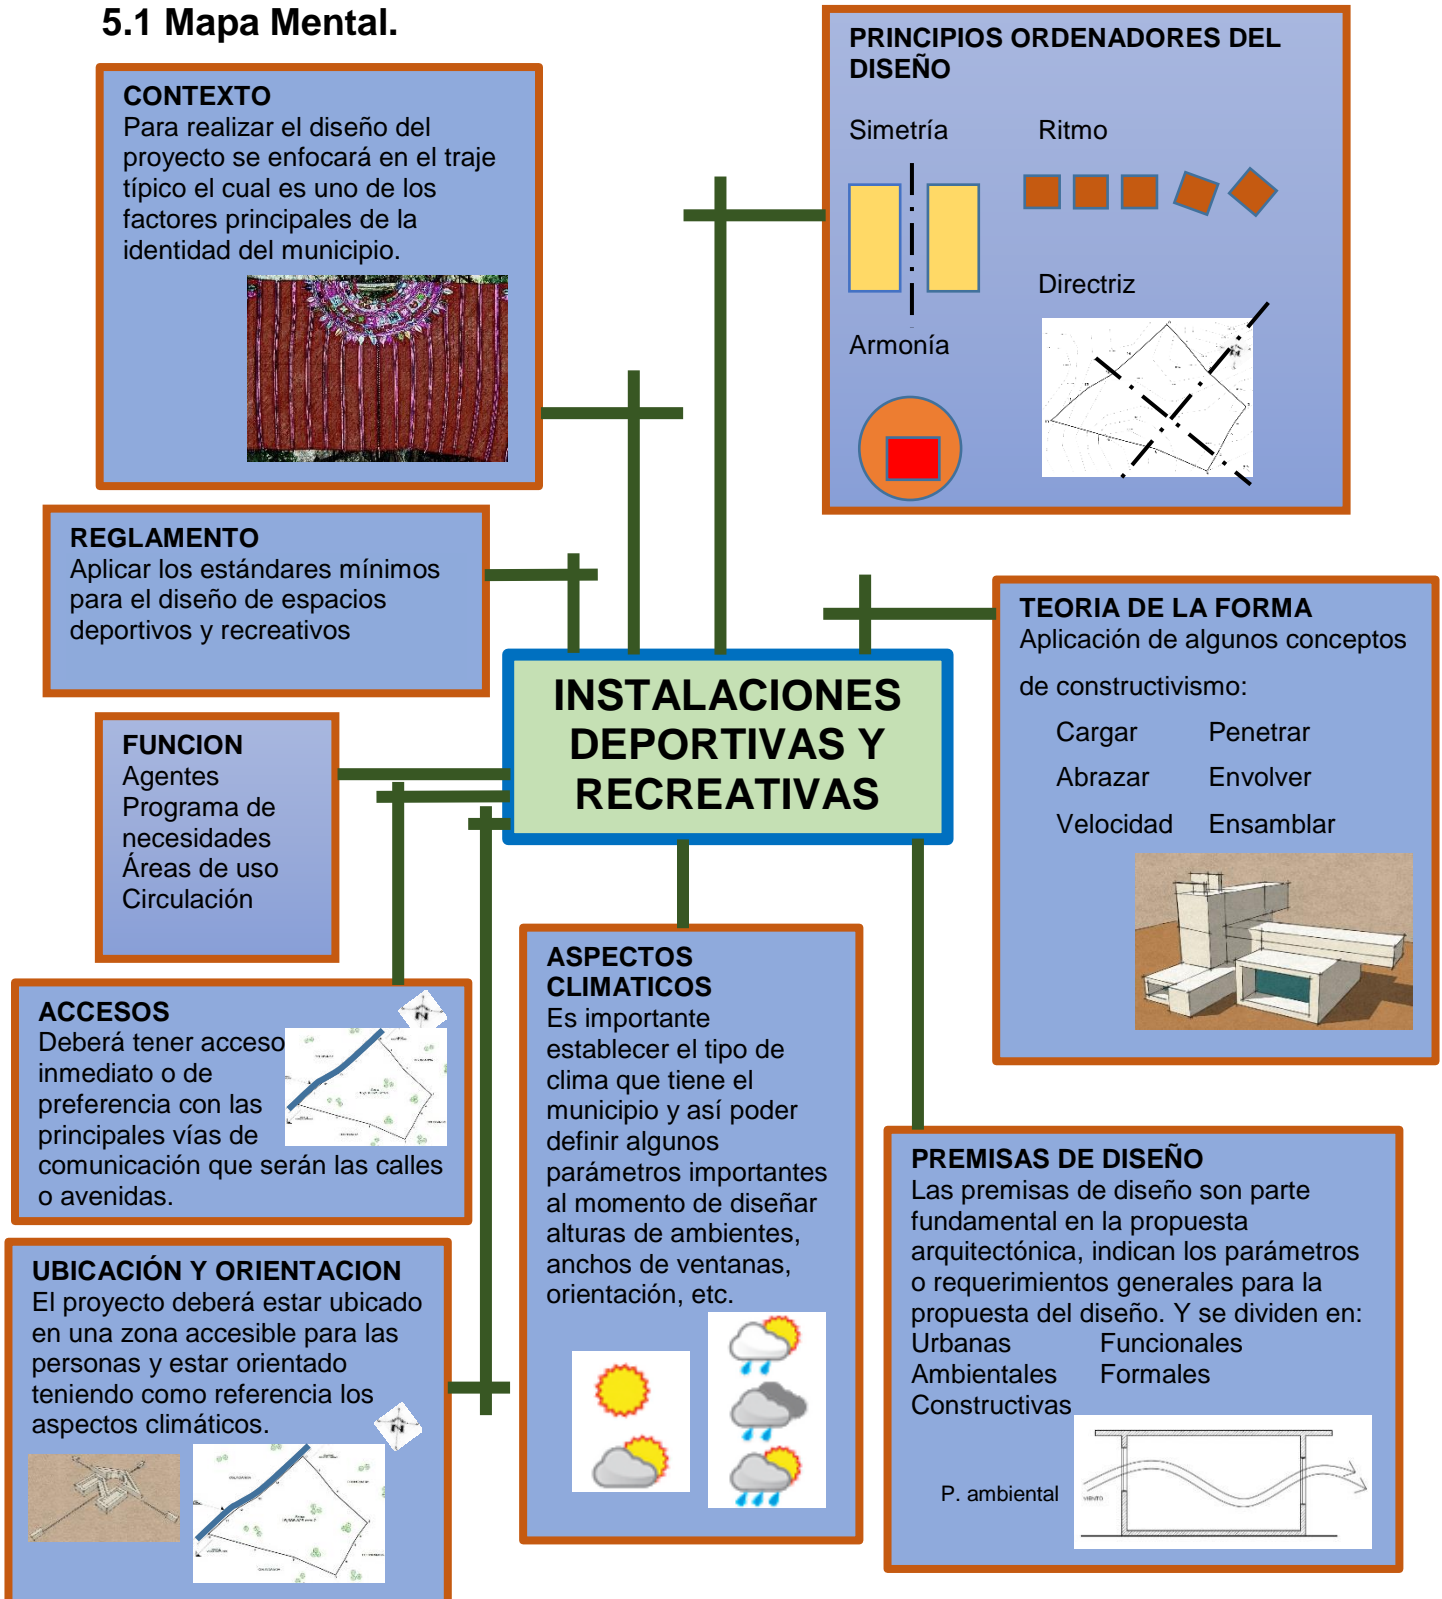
5.1 Mapa Mental.

CONTEXTO
Para realizar el diseño del proyecto se enfocará en el traje típico el cual es uno de los factores principales de la identidad del municipio.

PRINCIPIOS ORDENADORES DEL DISEÑO
Simetría
Ritmo
Directriz
Armonía

REGLAMENTO
Aplicar los estándares mínimos para el diseño de espacios deportivos y recreativos

INSTALACIONES DEPORTIVAS Y RECREATIVAS

TEORIA DE LA FORMA
Aplicación de algunos conceptos de constructivismo:
Cargar Penetrar
Abrazar Envolver
Velocidad Ensamblar

FUNCION
Agentes
Programa de necesidades
Áreas de uso
Circulación

ACCESOS
Deberá tener acceso inmediato o de preferencia con las principales vías de comunicación que serán las calles o avenidas.

ASPECTOS CLIMATICOS
Es importante establecer el tipo de clima que tiene el municipio y así poder definir algunos parámetros importantes al momento de diseñar alturas de ambientes, anchos de ventanas, orientación, etc.

PREMISAS DE DISEÑO
Las premisas de diseño son parte fundamental en la propuesta arquitectónica, indican los parámetros o requerimientos generales para la propuesta del diseño. Y se dividen en:
Urbanas Funcionales
Ambientales Formales
Constructivas

P. ambiental

UBICACIÓN Y ORIENTACION
El proyecto deberá estar ubicado en una zona accesible para las personas y estar orientado teniendo como referencia los aspectos climáticos.